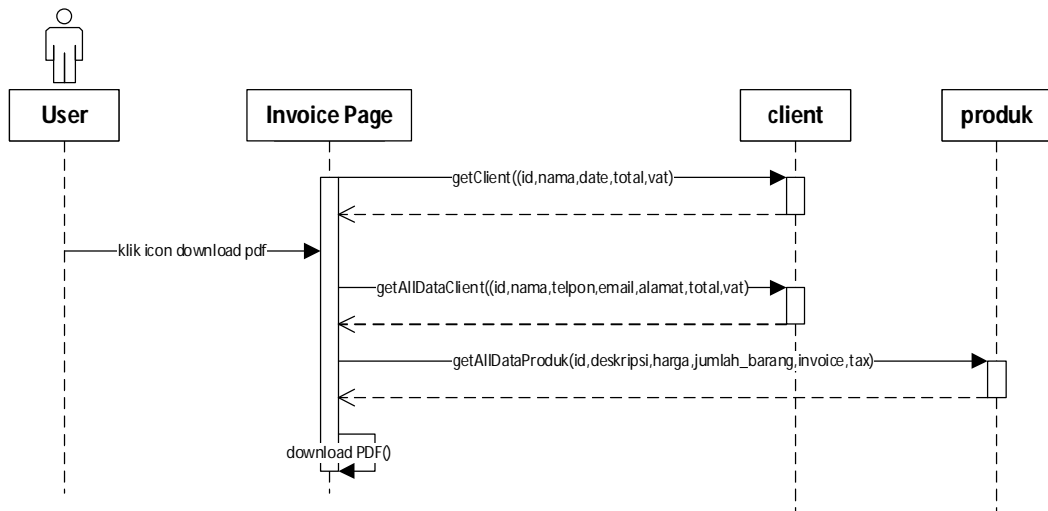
User

Invoice Page

client

produk

getClient((id,nama,date,total,vat)

klik icon download pdf

getAllDataClient((id,nama,telpon,email,alamat,total,vat)

getAllDataProduk(id,deskripsi,harga,jumlah_barang,invoice,tax)

download PDF()